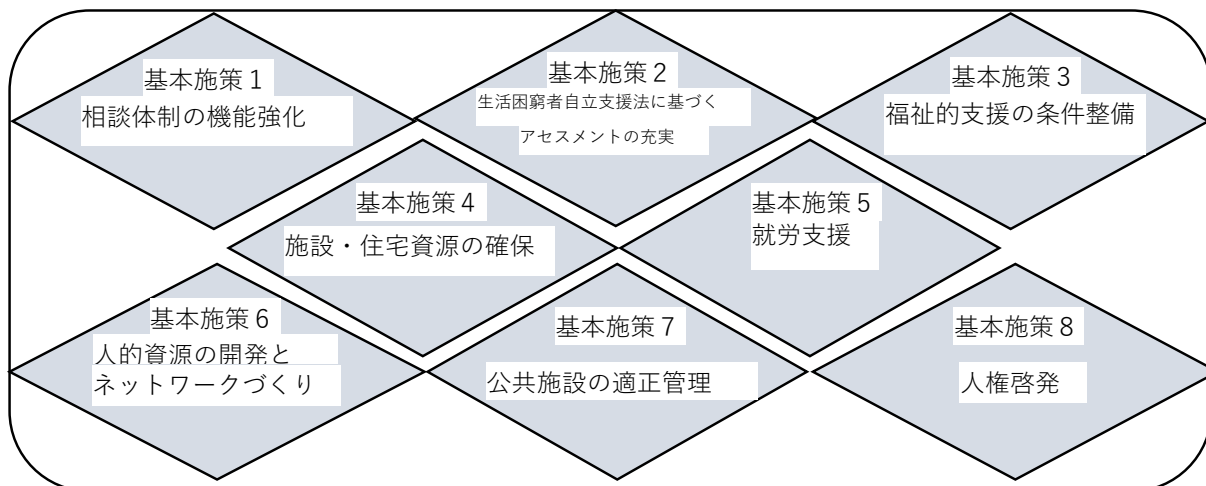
基本施策１
相談体制の機能強化

基本施策２
生活困窮者自立支援法に基づく
アセスメントの充実

基本施策３
福祉的支援の条件整備

基本施策４
施設・住宅資源の確保

基本施策５
就労支援

基本施策６
人的資源の開発と
ネットワークづくり

基本施策７
公共施設の適正管理

基本施策８
人権啓発